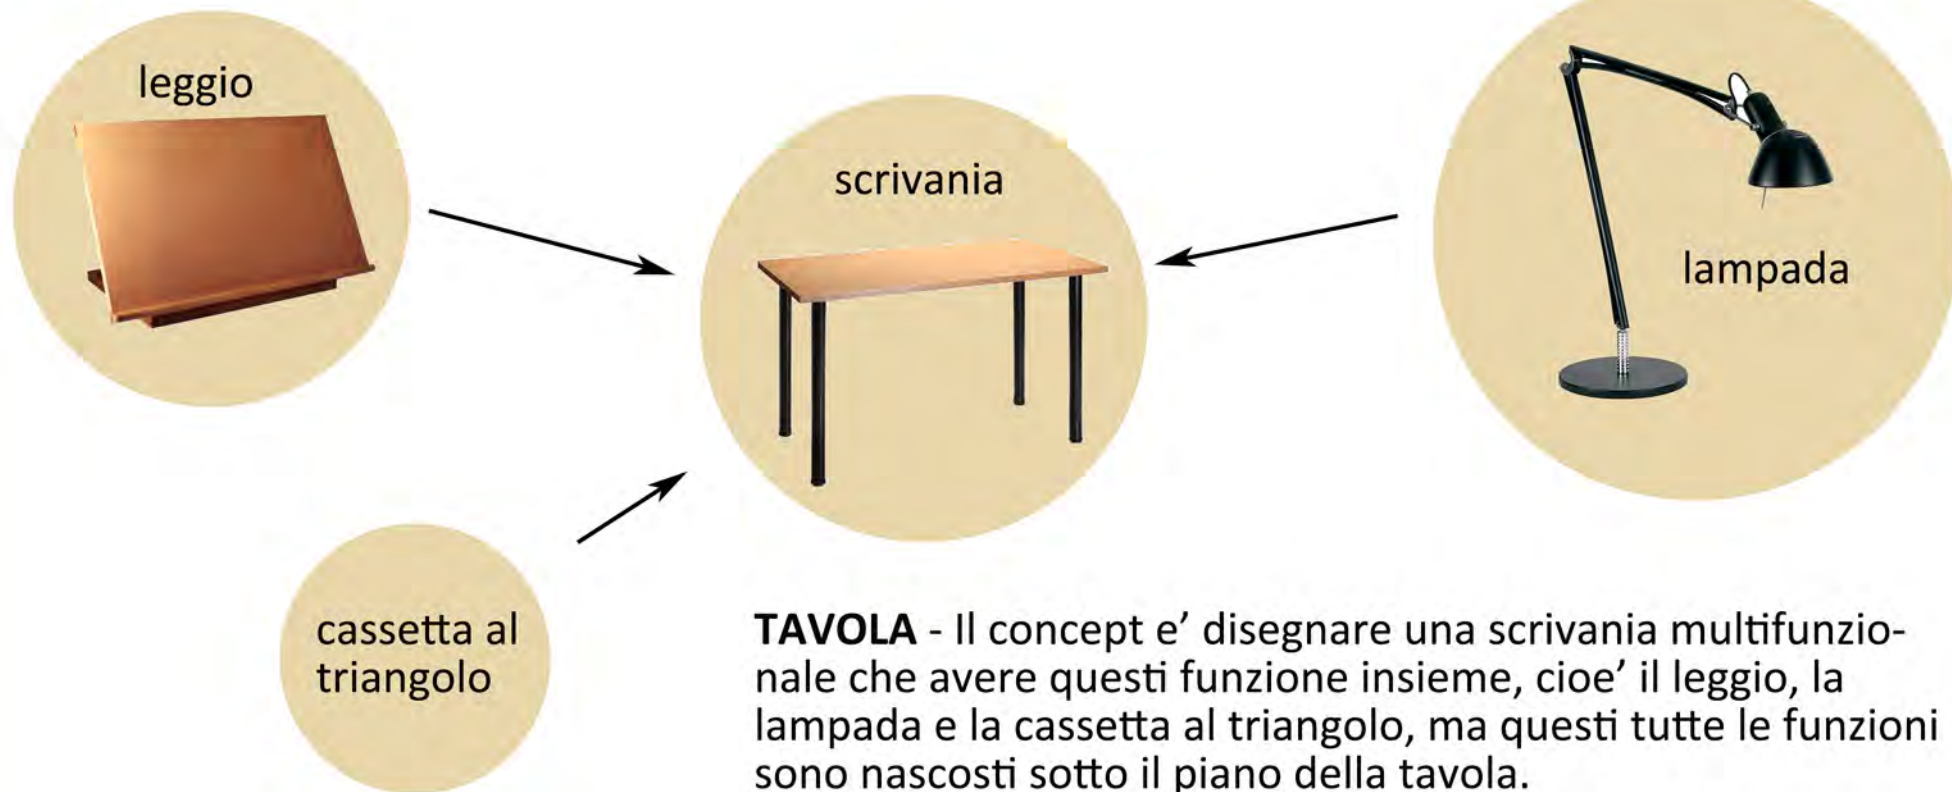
leggio

scrivania

lampada

cassetta al triangolo

**TAVOLA** - Il concept e' disegnare una scrivania multifunzionale che avere questi funzione insieme, cioe' il leggio, la lampada e la cassetta al triangolo, ma questi tutte le funzioni sono nascosti sotto il piano della tavola.